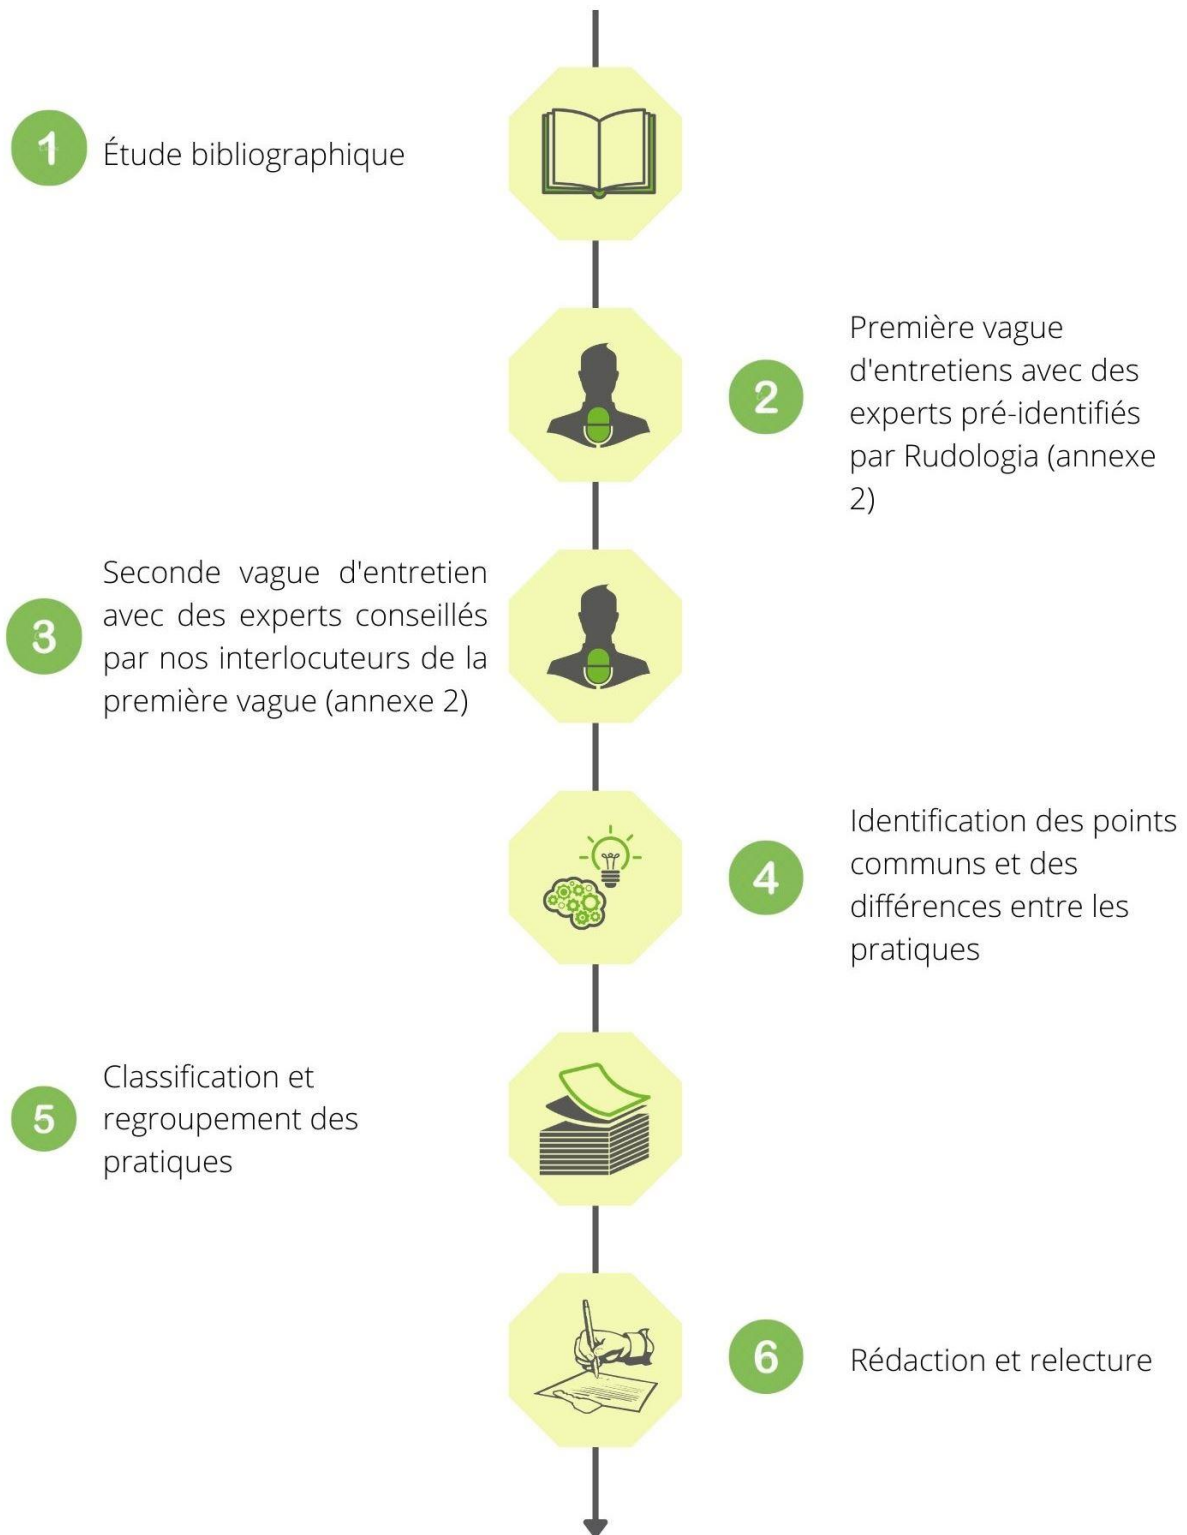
1 Étude bibliographique

2 Première vague d'entretiens avec des experts pré-identifiés par Rudologia (annexe 2)

3 Seconde vague d'entretien avec des experts conseillés par nos interlocuteurs de la première vague (annexe 2)

4 Identification des points communs et des différences entre les pratiques

5 Classification et regroupement des pratiques

6 Rédaction et relecture